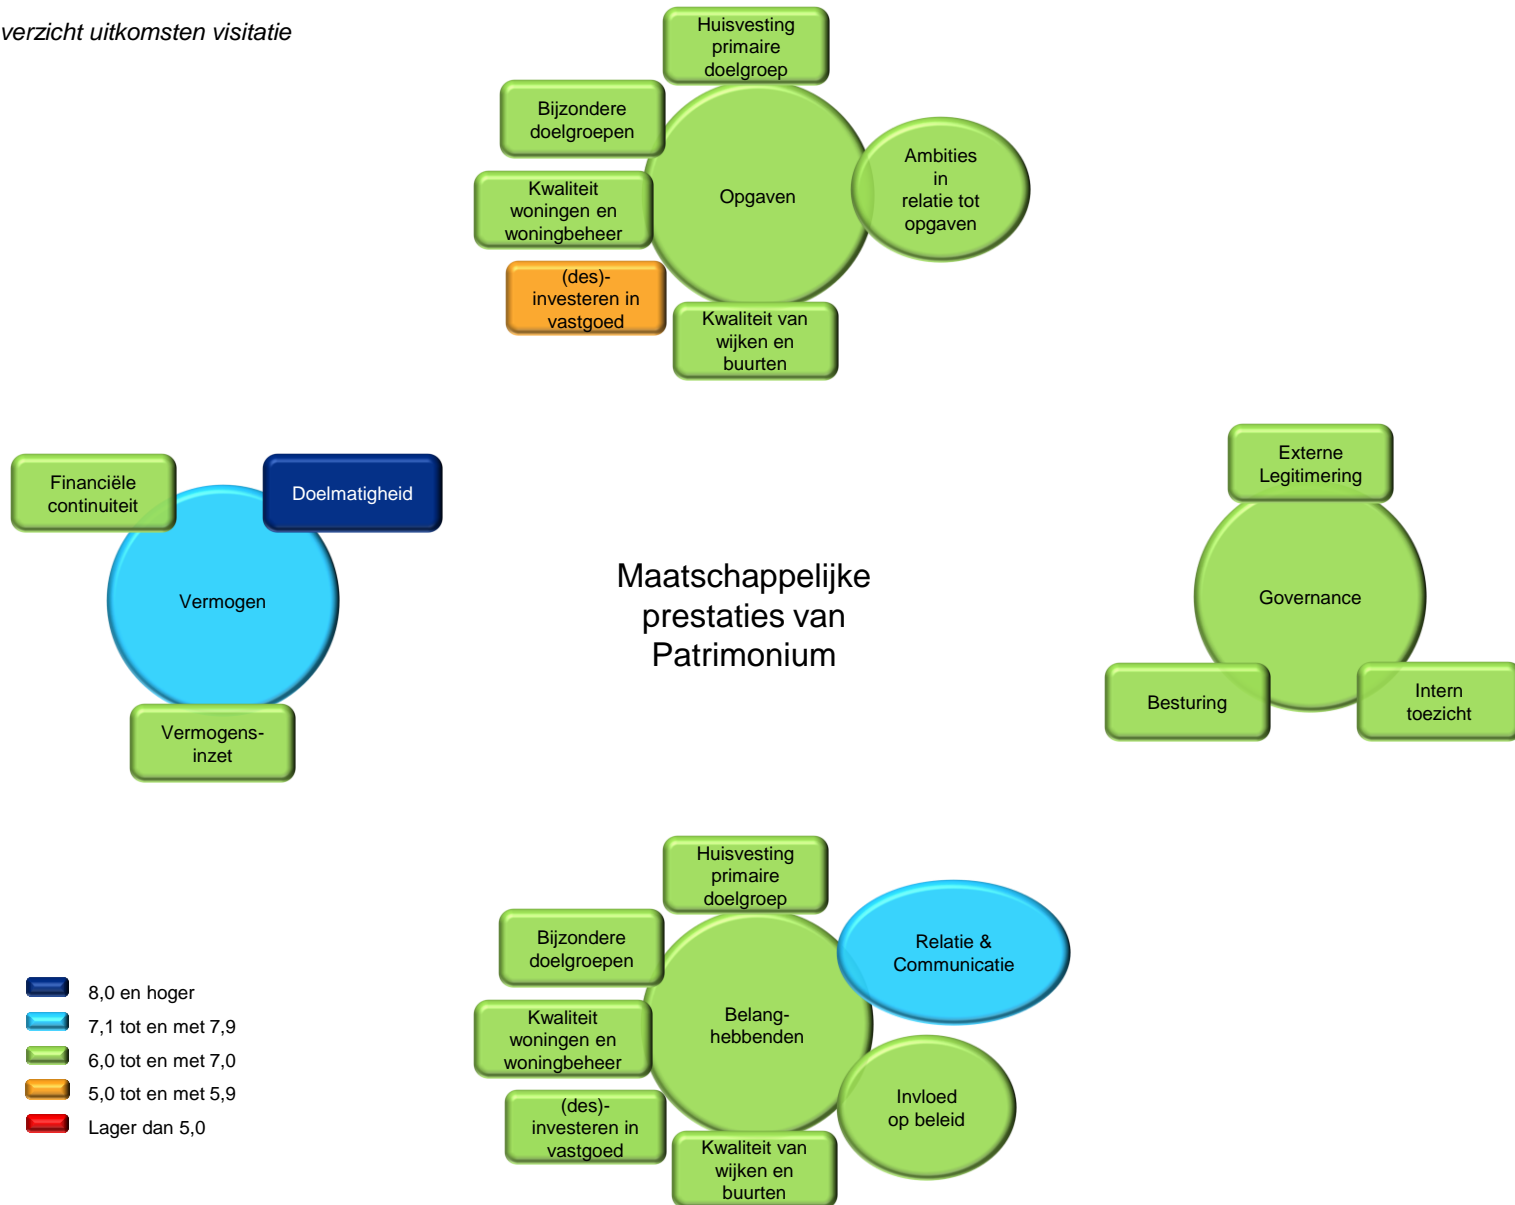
verzicht uitkomsten visitatie

Huisvesting primaire doelgroep

Bijzondere doelgroepen

Kwaliteit woningen en woningbeheer

Opgaven

Ambities in relatie tot opgaven

(des)-investeren in vastgoed

Kwaliteit van wijken en buurten

Financiële continuiteit

Doelmatigheid

Vermogen

Vermogens-inzet

Maatschappelijke prestaties van Patrimonium

Externe Legitimering

Governance

Besturing

Intern toezicht

Huisvesting primaire doelgroep

Bijzondere doelgroepen

Relatie & Communicatie

Kwaliteit woningen en woningbeheer

Belang-hebbenden

Invloed op beleid

(des)-investeren in vastgoed

Kwaliteit van wijken en buurten

8,0 en hoger
7,1 tot en met 7,9
6,0 tot en met 7,0
5,0 tot en met 5,9
Lager dan 5,0